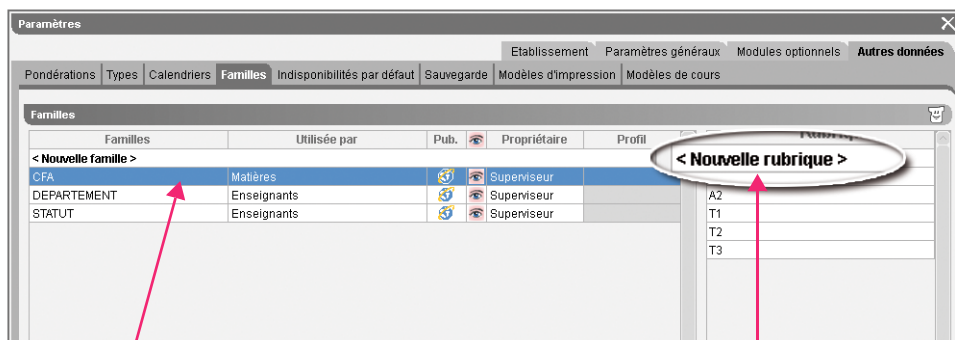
Paramètres

Etablissement | Paramètres généraux | Modules optionnels | Autres données

Pondérations | Types | Calendriers | Familles | Indisponibilités par défaut | Sauvegarde | Modèles d'impression | Modèles de cours

Familles

| Familles | Utilisée par | Pub. | | Propriétaire | Profil |
|---|---|---|---|---|---|
| < Nouvelle famille > | | | | | |
| CFA | Matières | | | Superviseur | |
| DEPARTEMENT | Enseignants | | | Superviseur | |
| STATUT | Enseignants | | | Superviseur | |

Rubriq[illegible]

< Nouvelle rubrique >

A2
T1
T2
T3